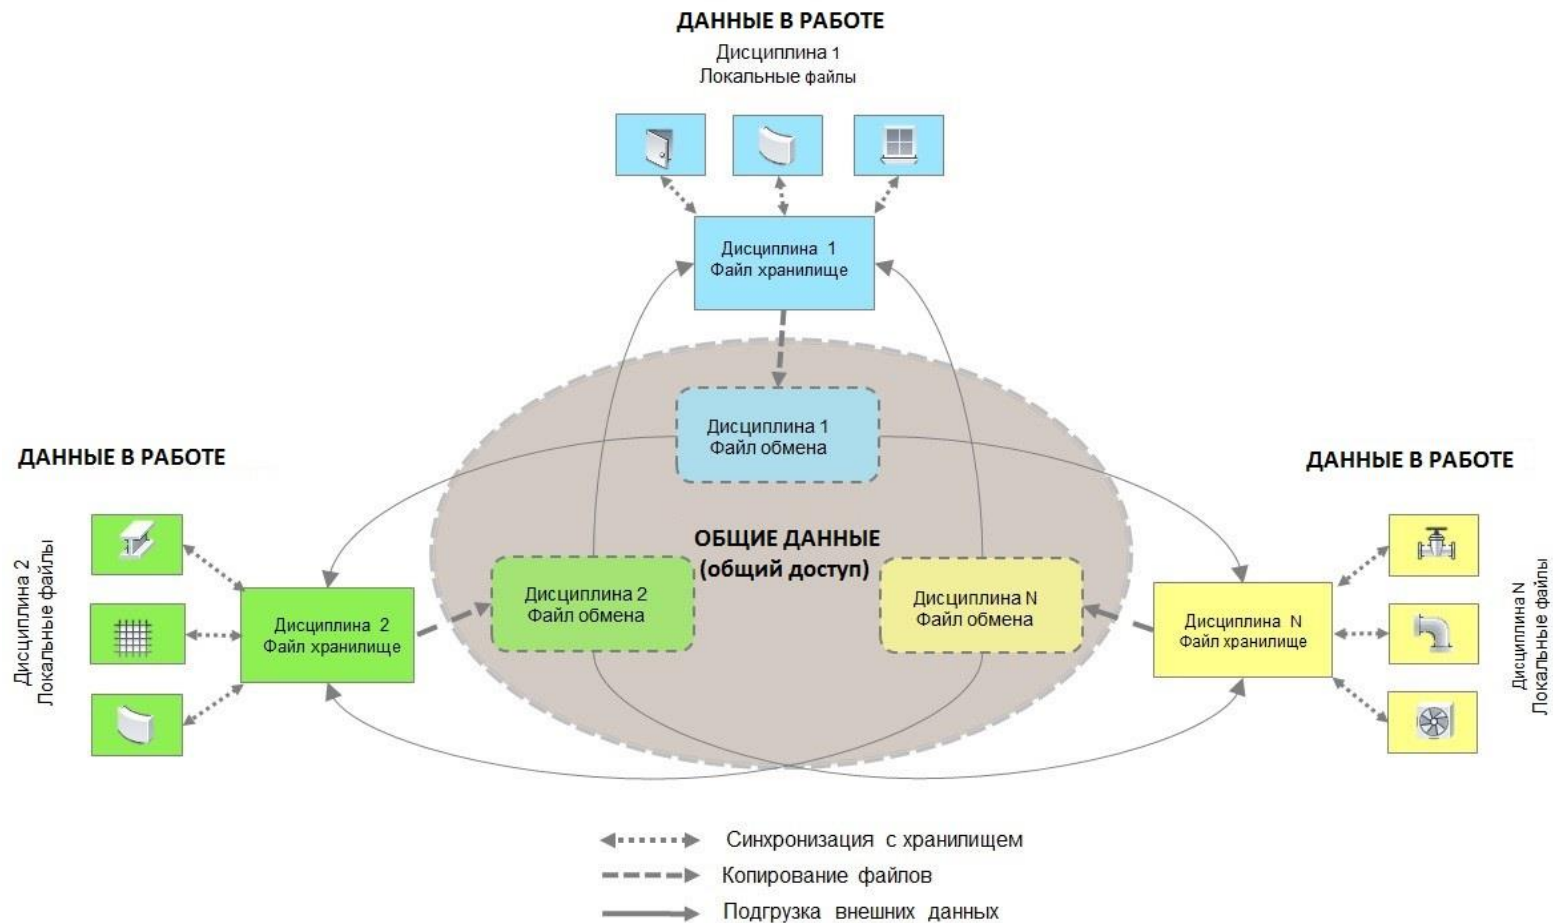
ДАННЫЕ В РАБОТЕ
Дисциплина 1
Локальные файлы

Дисциплина 1
Файл хранилище

Дисциплина 1
Файл обмена

ДАННЫЕ В РАБОТЕ

Дисциплина 2
Локальные файлы

Дисциплина 2
Файл хранилище

ОБЩИЕ ДАННЫЕ
(общий доступ)

Дисциплина 2
Файл обмена

Дисциплина N
Файл обмена

ДАННЫЕ В РАБОТЕ

Дисциплина N
Файл хранилище

Дисциплина N
Локальные файлы

Синхронизация с хранилищем
Копирование файлов
Подгрузка внешних данных